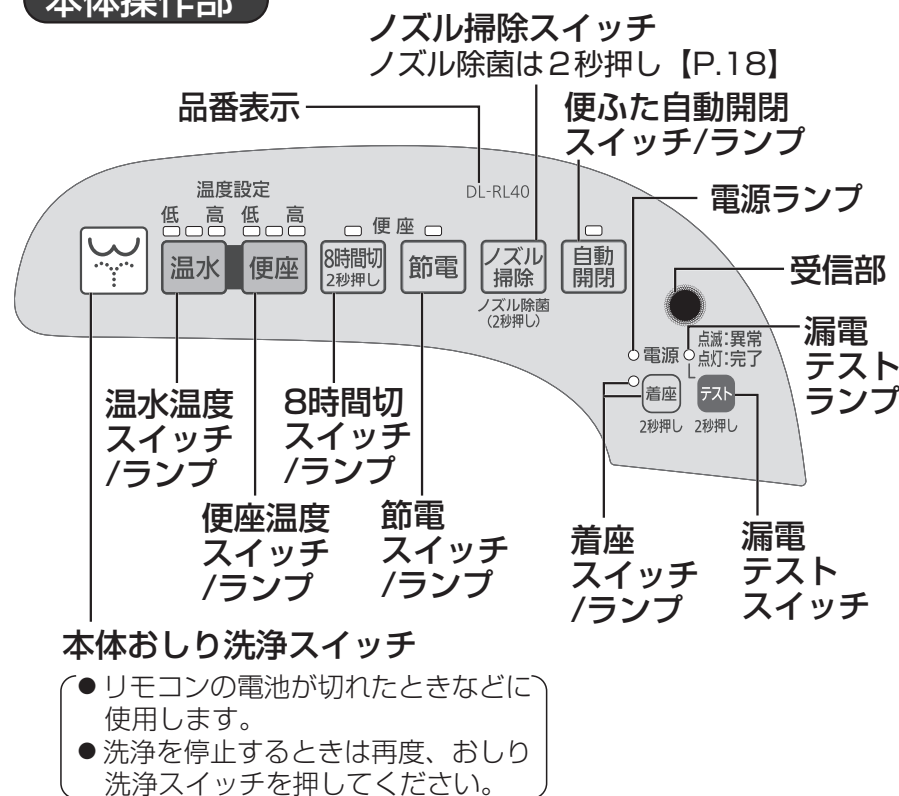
本体操作部

ノズル掃除スイッチ
ノズル除菌は2秒押し【P.18】

品番表示

便ふた自動開閉
スイッチ/ランプ

温度設定
低 高 低 高

便座

DL-RL40

電源ランプ

温水 便座 8時間切 2秒押し 節電 ノズル掃除 ノズル除菌 (2秒押し) 自動開閉

受信部

電源 点滅:異常 点灯:完了

漏電
テスト
ランプ

着座 2秒押し テスト 2秒押し

温水温度
スイッチ
/ランプ

8時間切
スイッチ
/ランプ

便座温度
スイッチ
/ランプ

節電
スイッチ
/ランプ

着座
スイッチ
/ランプ

漏電
テスト
スイッチ

本体おしり洗浄スイッチ
● リモコンの電池が切れたときなどに使用します。
● 洗浄を停止するときは再度、おしり洗浄スイッチを押してください。